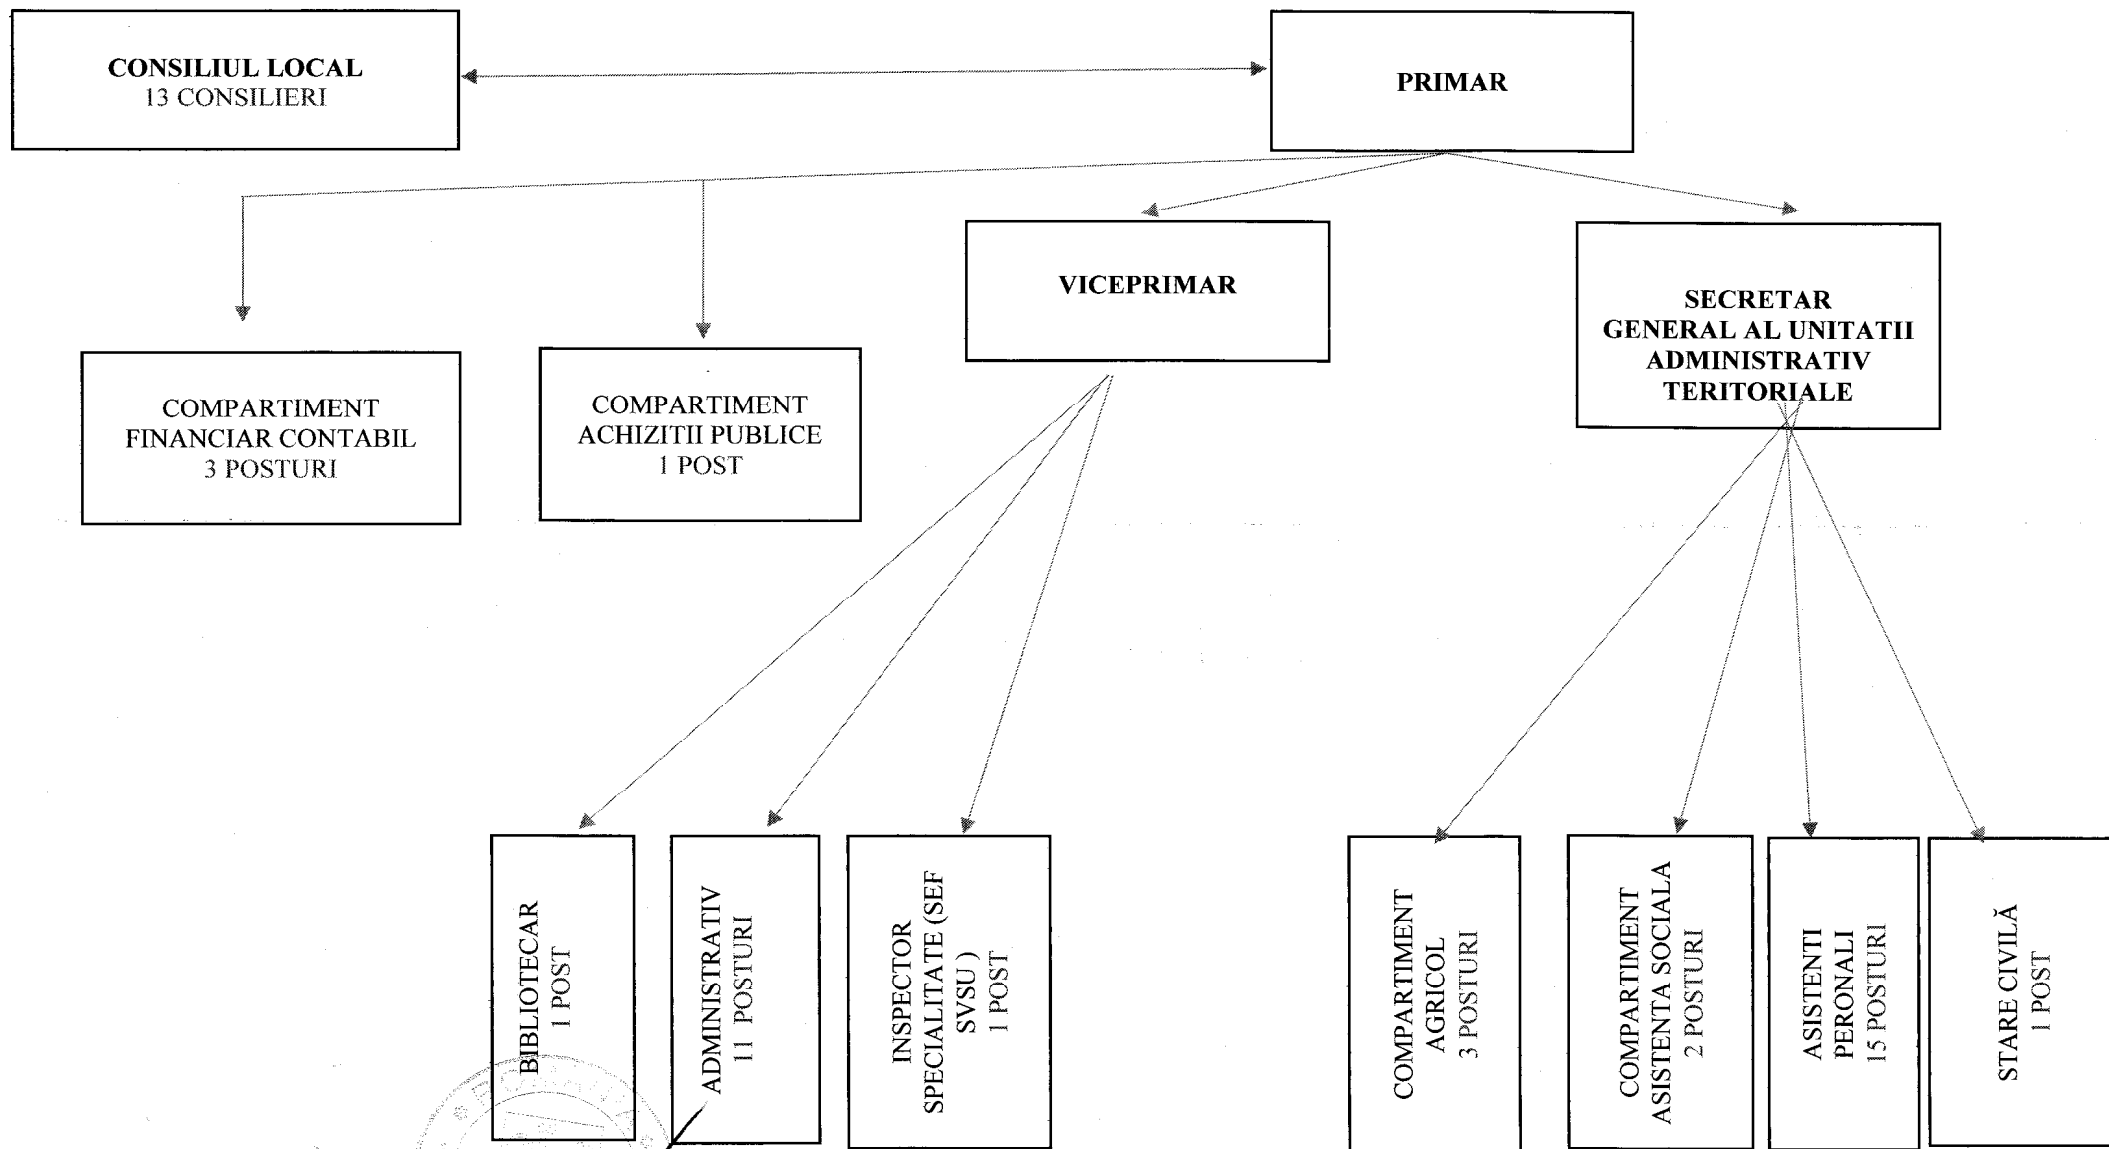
CONSILIUL LOCAL
13 CONSILIERI

PRIMAR

VICEPRIMAR

SECRETAR GENERAL AL UNITATII ADMINISTRATIV TERITORIALE

COMPARTIMENT FINANCIAR CONTABIL
3 POSTURI

COMPARTIMENT ACHIZITII PUBLICE
1 POST

BIBLIOTECAR
1 POST

ADMINISTRATIV
11 POSTURI

INSPECTOR SPECIALITATE (SEF SVSU )
1 POST

COMPARTIMENT AGRICOL
3 POSTURI

COMPARTIMENT ASISTENTA SOCIALA
2 POSTURI

ASISTENTI PERONALI
15 POSTURI

STARE CIVILĂ
1 POST